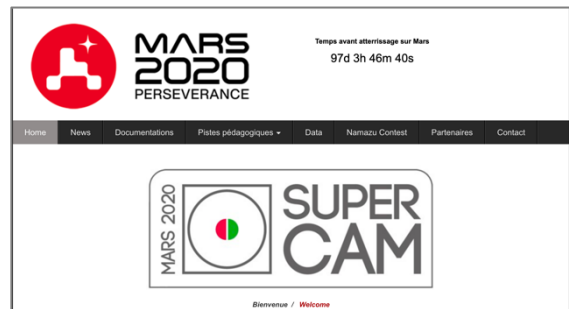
MARS 2020 PERSEVERANCE

Temps avant atterrissage sur Mars

97d 3h 46m 40s

Home | News | Documentations | Pistes pédagogiques | Data | Namazu Contest | Partenaires | Contact

MARS 2020

SUPER CAM

Bienvenue / Welcome